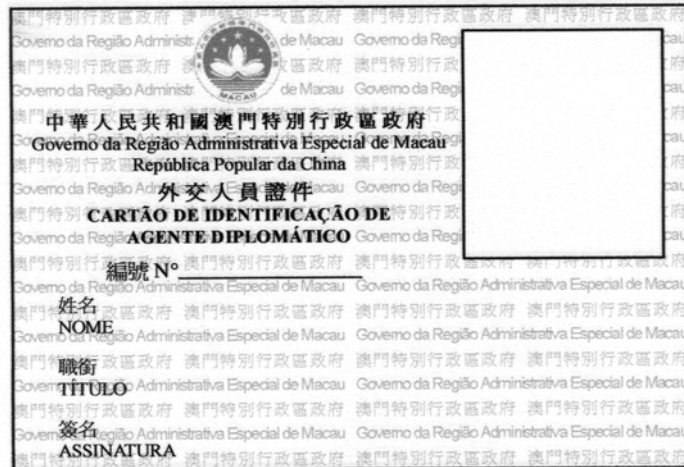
中華人民共和國澳門特別行政區政府
Governo da Região Administrativa Especial de Macau
República Popular da China
外交人員證件
CARTÃO DE IDENTIFICAÇÃO DE AGENTE DIPLOMÁTICO

MACAU

編號 N°

姓名
NOME

職銜
TÍTULO

簽名
ASSINATURA

澳門特別行政區政府 Governo da Região Administrativa Especial de Macau 澳門特別行政區政府 Governo da Região Administrativa Especial de Macau 澳門特別行政區政府 Governo da Região Administrativa Especial de Macau 澳門特別行政區政府 Governo da Região Administrativa Especial de Macau